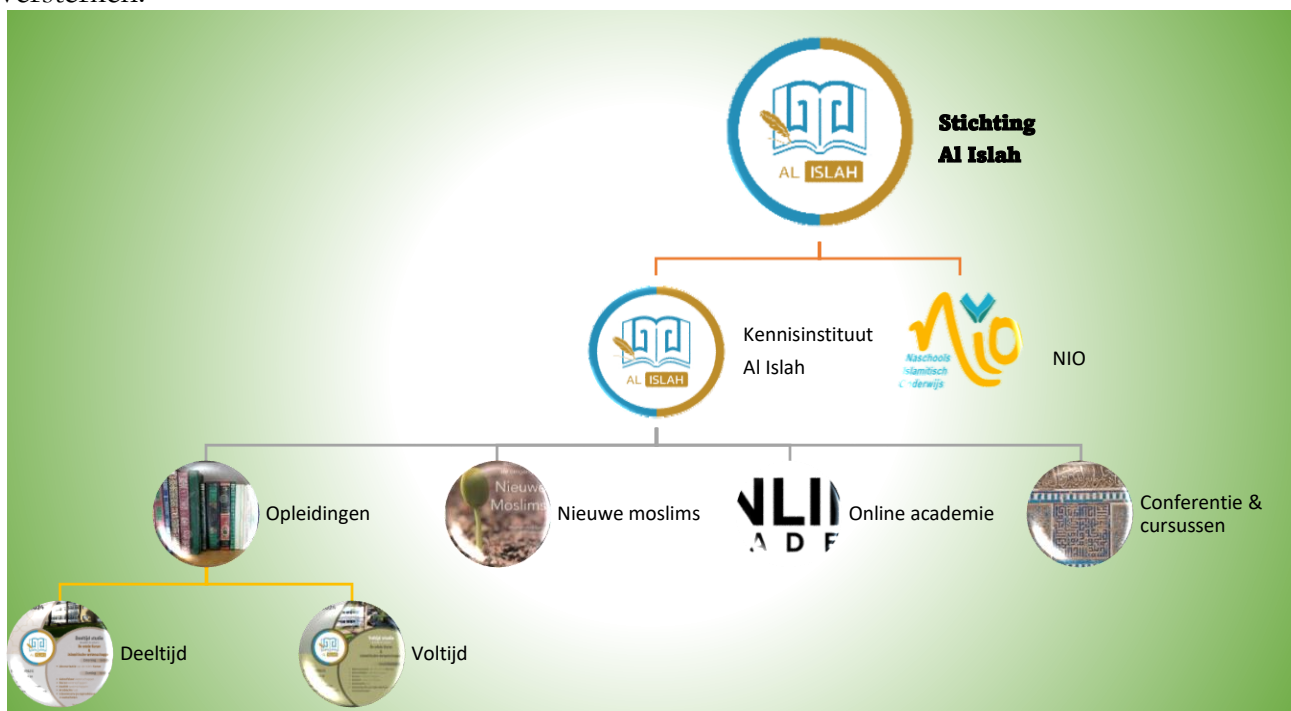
versterken.

AL ISLAH

Stichting
Al Islah

AL ISLAH

Kennisinstituut
Al Islah

Naschools Islamitisch Onderwijs

NIO

Opleidingen

Nieuwe Moslims

Nieuwe moslims

NLI
ADE

Online academie

Conferentie & cursussen

Deeltijd

Voltijd